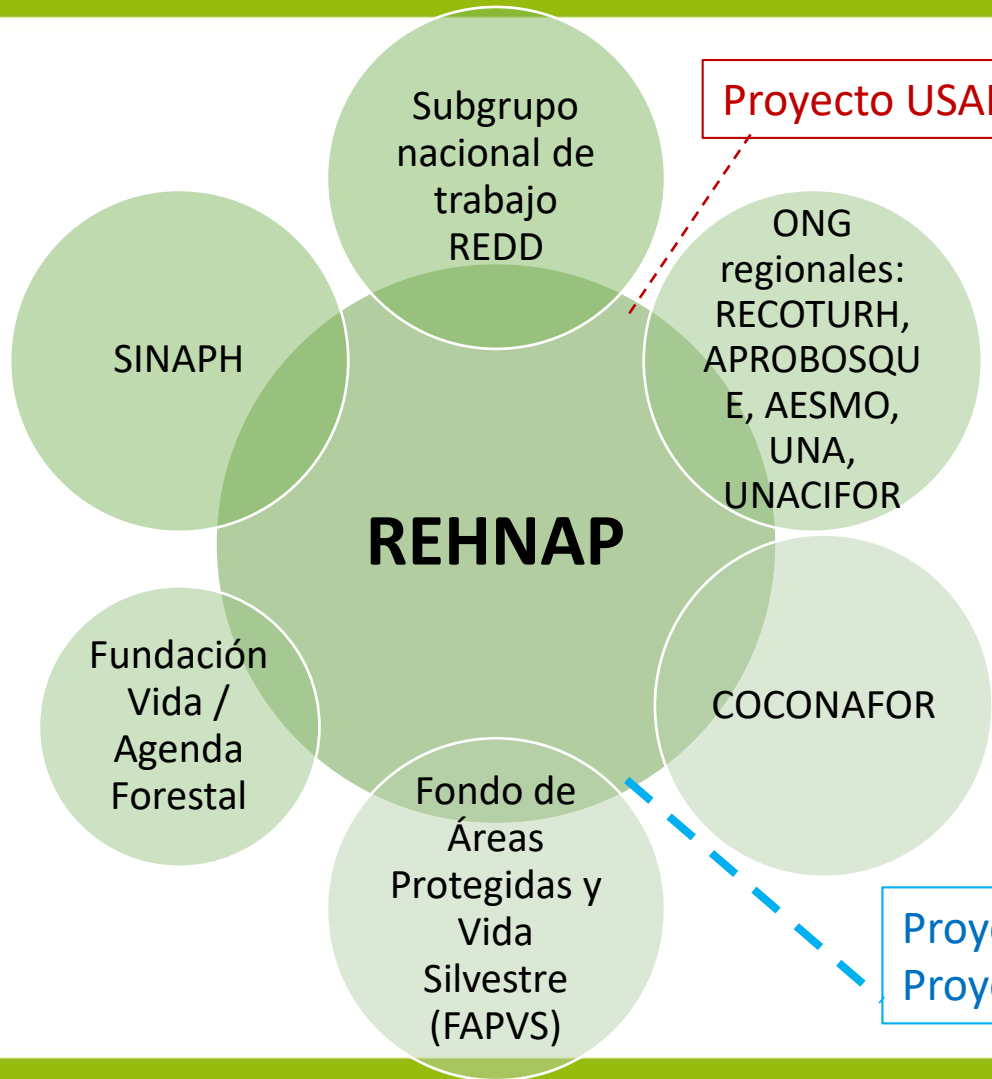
Proyecto USAI

Subgrupo nacional de trabajo REDD

ONG regionales: RECOTURH, APROBOSQUE, AESMO, UNA, UNACIFOR

SINAPH

REHNAP

Fundación Vida / Agenda Forestal

COCONAFOR

Fondo de Áreas Protegidas y Vida Silvestre (FAPVS)

Proy
Proy